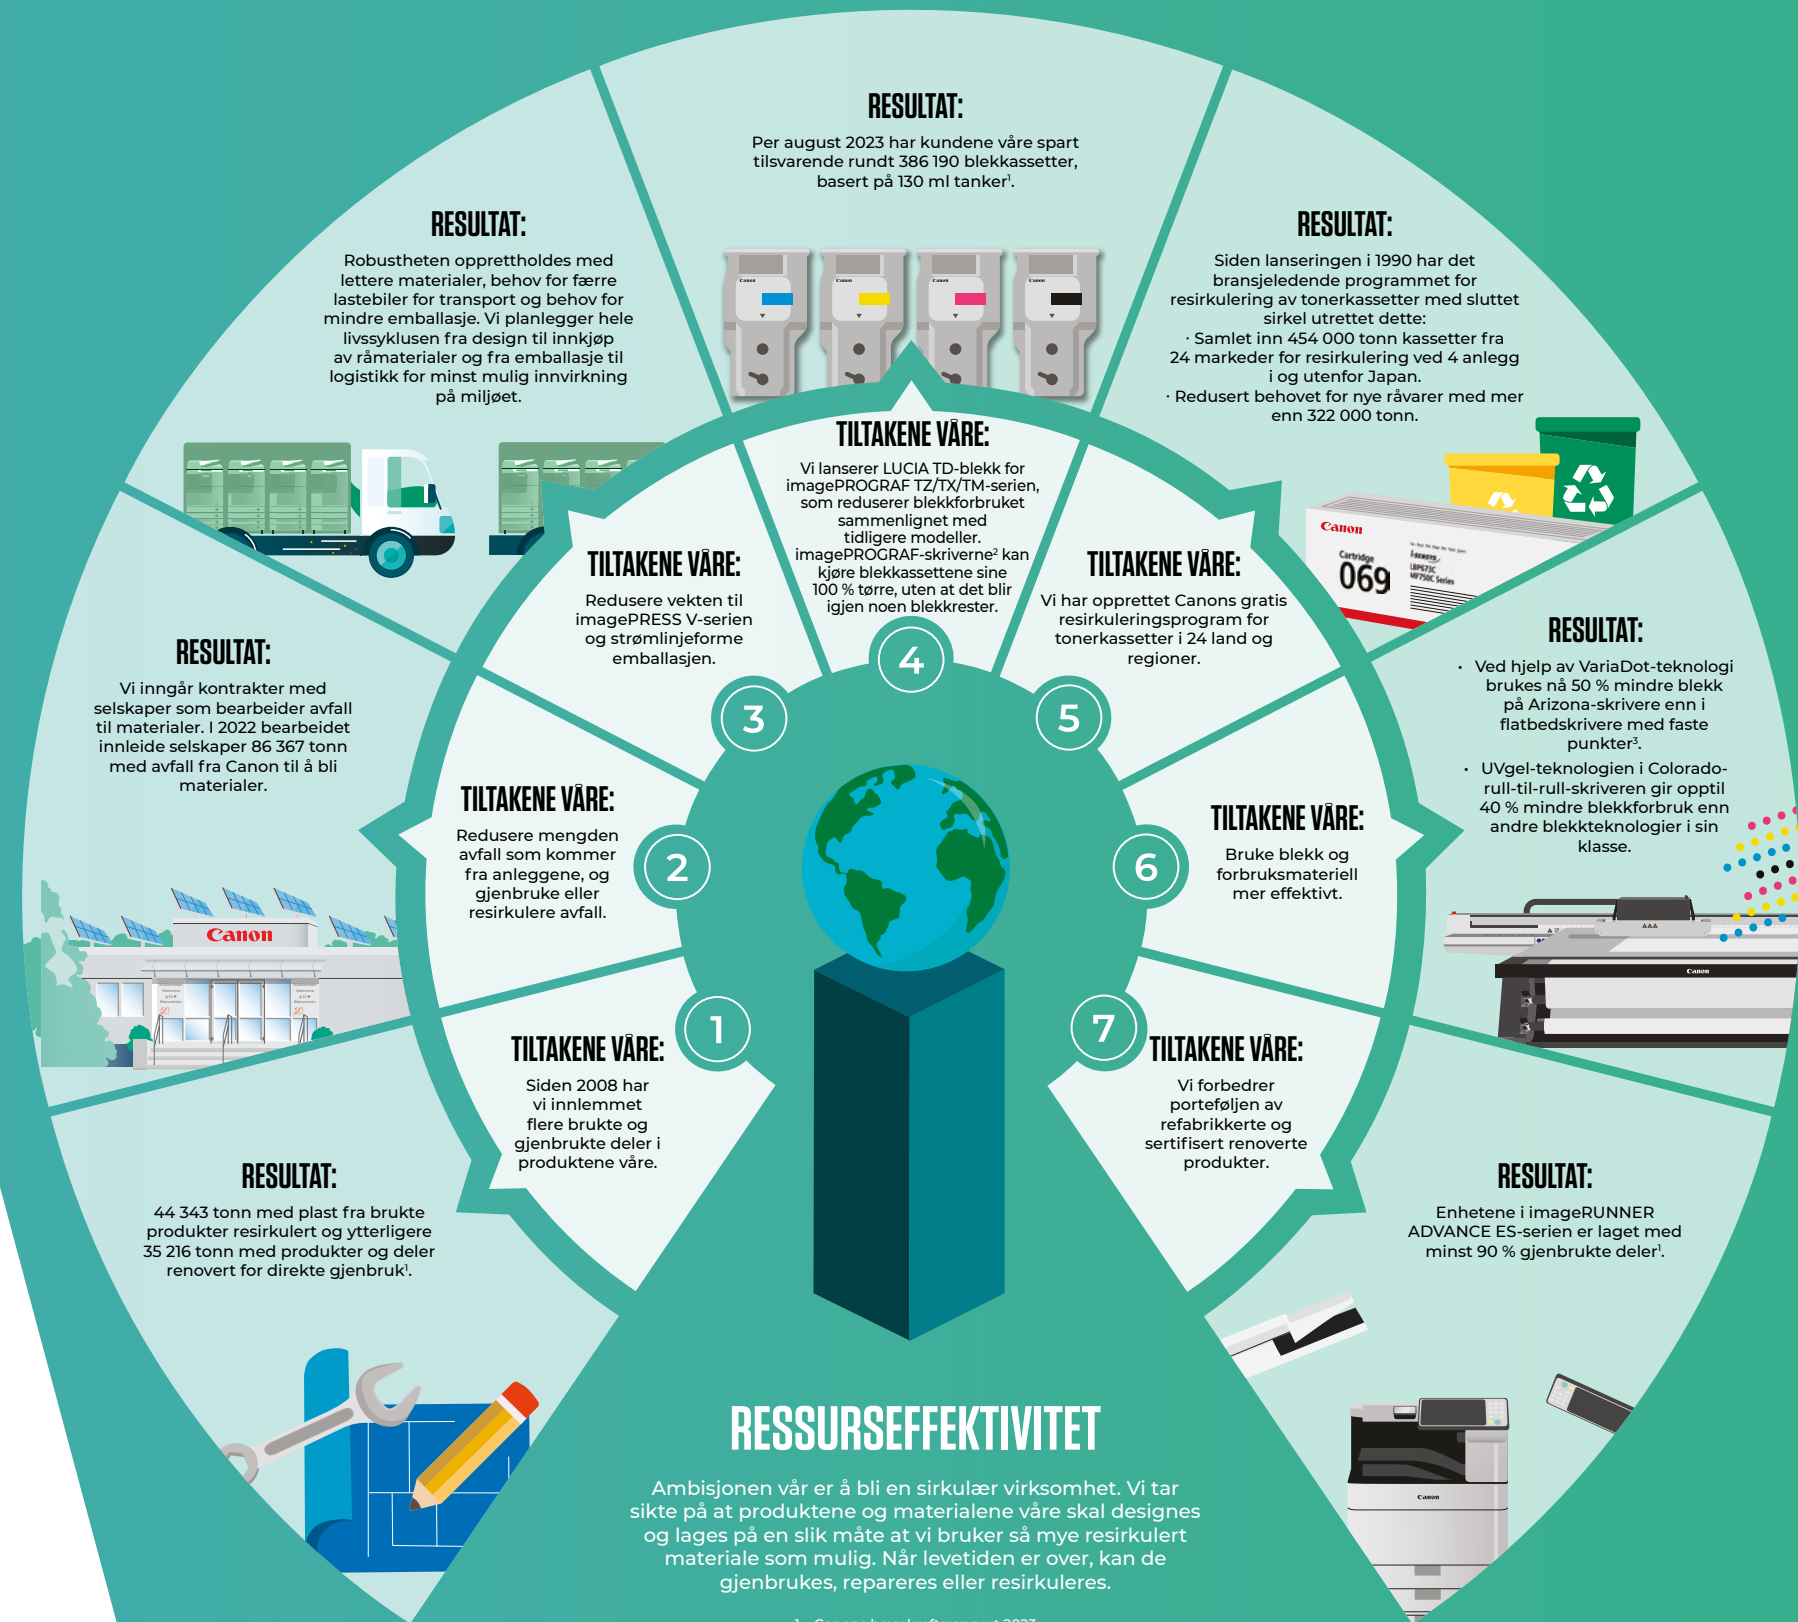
RESULTAT:

Per august 2023 har kundene våre spart tilsvarende rundt 386 190 blekkassetter, basert på 130 ml tanker¹.

RESULTAT:

Robustheten opprettholdes med lettere materialer, behov for færre lastebiler for transport og behov for mindre emballasje. Vi planlegger hele livssyklusen fra design til innkjøp av råmaterialer og fra emballasje til logistikk for minst mulig innvirkning på miljøet.

RESULTAT:

Siden lanseringen i 1990 har det bransjeledende programmet for resirkulering av tonerkassetter med sluttet sirkel utrettet dette:
· Samlet inn 454 000 tonn kassetter fra 24 markeder for resirkulering ved 4 anlegg i og utenfor Japan.
· Redusert behovet for nye råvarer med mer enn 322 000 tonn.

TILTAKENE VÅRE:

Vi lanserer LUCIA TD-blekk for imagePROGRAF TZ/TX/TM-serien, som reduserer blekkforbruket sammenlignet med tidligere modeller. imagePROGRAF-skriverne² kan kjøre blekkassettene sine 100 % tørre, uten at det blir igjen noen blekkrester.

TILTAKENE VÅRE:

Redusere vekten til imagePRESS V-serien og strømlinjeforme emballasjen.

TILTAKENE VÅRE:

Vi har opprettet Canons gratis resirkuleringsprogram for tonerkassetter i 24 land og regioner.

Canon
Cartridge
069

RESULTAT:

Vi inngår kontrakter med selskaper som bearbeider avfall til materialer. I 2022 bearbeidet innleide selskaper 86 367 tonn med avfall fra Canon til å bli materialer.

RESULTAT:

• Ved hjelp av VariaDot-teknologi brukes nå 50 % mindre blekk på Arizona-skrivere enn i flatbedskrivere med faste punkter³.
• UVgel-teknologien i Colorado-rull-til-rull-skriveren gir opptil 40 % mindre blekkforbruk enn andre blekkteknologier i sin klasse.

4
3
5

TILTAKENE VÅRE:

Redusere mengden avfall som kommer fra anleggene, og gjenbruke eller resirkulere avfall.

2

Canon

6

TILTAKENE VÅRE:

Bruke blekk og forbruksmateriell mer effektivt.

1

TILTAKENE VÅRE:

Siden 2008 har vi innlemmet flere brukte og gjenbrukte deler i produktene våre.

7

TILTAKENE VÅRE:

Vi forbedrer porteføljen av refabrikkerte og sertifisert renoverte produkter.

RESULTAT:

44 343 tonn med plast fra brukte produkter resirkulert og ytterligere 35 216 tonn med produkter og deler renovert for direkte gjenbruk¹.

RESULTAT:

Enhetene i imageRUNNER ADVANCE ES-serien er laget med minst 90 % gjenbrukte deler¹.

RESSURSEFFEKTIVITET

Ambisjonen vår er å bli en sirkulær virksomhet. Vi tar sikte på at produktene og materialene våre skal designes og lages på en slik måte at vi bruker så mye resirkulert materiale som mulig. Når levetiden er over, kan de gjenbrukes, repareres eller resirkuleres.

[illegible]